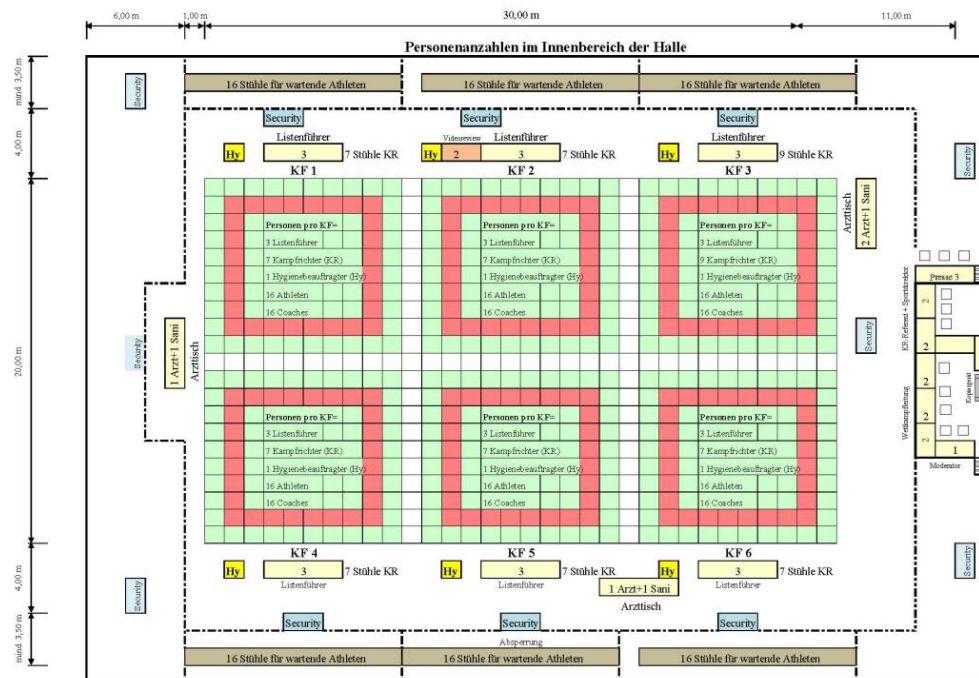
6,00 m 1,00 m 30,00 m 11,00 m

Personenanzahlen im Innenbereich der Halle

mind. 3,50 m

Security

16 Stühle für wartende Athleten | 16 Stühle für wartende Athleten | 16 Stühle für wartende Athleten

4,00 m

Security | Security | Security

Listenführer

Hy | 3 | 7 Stühle KR

Videoreview Listenführer

Hy | 2 | 3 | 7 Stühle KR

Listenführer

Hy | 3 | 9 Stühle KR

Security

KF 1

Personen pro KF=
3 Listenführer
7 Kampfrichter (KR)
1 Hygienebeauftragter (Hy)
16 Athleten
16 Coaches

KF 2

Personen pro KF=
3 Listenführer
7 Kampfrichter (KR)
1 Hygienebeauftragter (Hy)
16 Athleten
16 Coaches

KF 3

Personen pro KF=
3 Listenführer
9 Kampfrichter (KR)
1 Hygienebeauftragter (Hy)
16 Athleten
16 Coaches

Arzttisch
2 Arzt+1 Sani

Presse 3

20,00 m

Security

1 Arzt+1 Sani
Arzttisch

Security

KR-Referent + Sportdirektor
2
2
2
2
2
Wettkampfleitung
Equipment
1
Moderator

Personen pro KF=
3 Listenführer
7 Kampfrichter (KR)
1 Hygienebeauftragter (Hy)
16 Athleten
16 Coaches

Personen pro KF=
3 Listenführer
7 Kampfrichter (KR)
1 Hygienebeauftragter (Hy)
16 Athleten
16 Coaches

Personen pro KF=
3 Listenführer
7 Kampfrichter (KR)
1 Hygienebeauftragter (Hy)
16 Athleten
16 Coaches

KF 4

Hy | 3 | 7 Stühle KR
Listenführer

KF 5

Hy | 3 | 7 Stühle KR
Listenführer

1 Arzt+1 Sani
Arzttisch

KF 6

Hy | 3 | 7 Stühle KR
Listenführer

4,00 m

Security

Security | Security | Security

Absperrung

mind. 3,50 m

16 Stühle für wartende Athleten | 16 Stühle für wartende Athleten | 16 Stühle für wartende Athleten